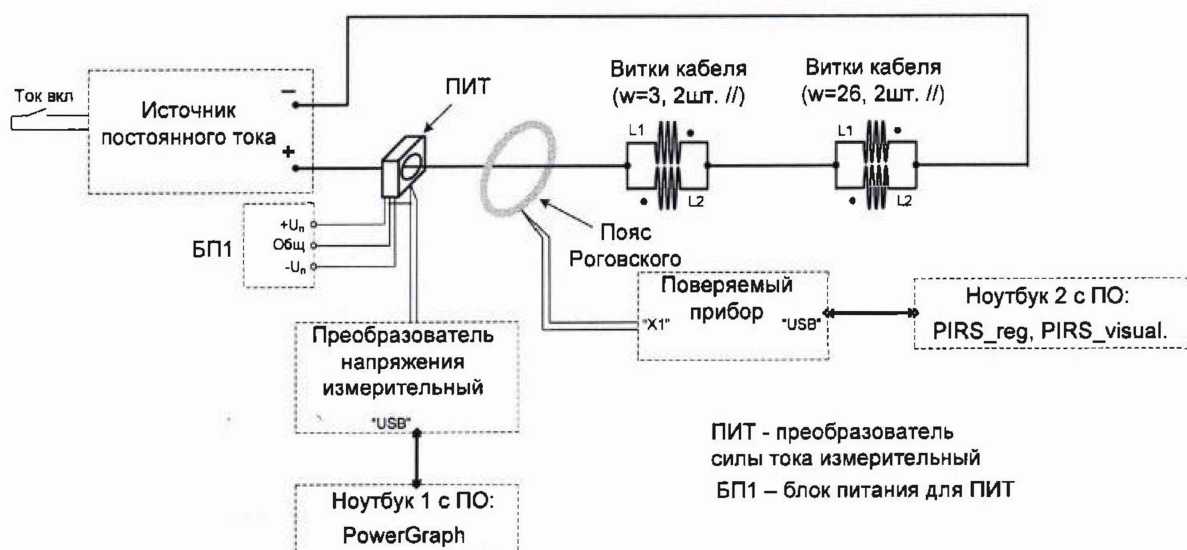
Ток вкл

Источник постоянного тока

−

+

ПИТ

Витки кабеля (w=3, 2шт. //)

Витки кабеля (w=26, 2шт. //)

L1

L2

L1

L2

БП1

$+U_п$

Общ

$-U_п$

Пояс Роговского

Поверяемый прибор

"X1"

"USB"

Ноутбук 2 с ПО: PIRS_reg, PIRS_visual.

Преобразователь напряжения измерительный

"USB"

Ноутбук 1 с ПО: PowerGraph

ПИТ - преобразователь силы тока измерительный

БП1 – блок питания для ПИТ